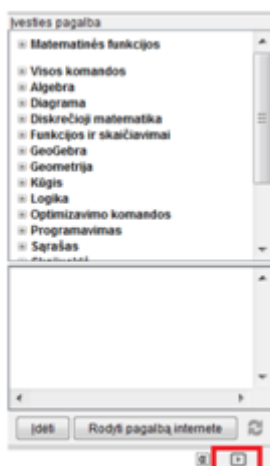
Įvesties pagalba

⊞ Matematinės funkcijos

⊞ Visos komandos
⊞ Algebra
⊞ Diagrama
⊞ Diskrečioji matematika
⊞ Funkcijos ir skaičiavimai
⊞ GeoGebra
⊞ Geometrija
⊞ Kūgis
⊞ Logika
⊞ Optimizavimo komandos
⊞ Programavimas
⊞ Sąrašas
⊞ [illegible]

Įdėti
Rodyti pagalbą internete